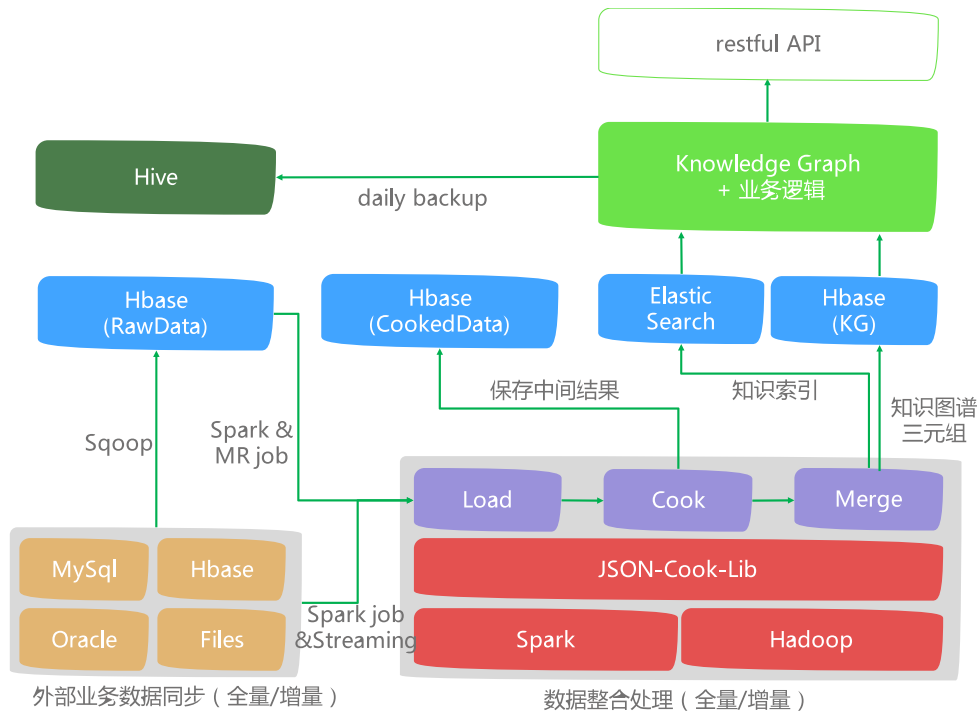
restful API

Hive

daily backup

Knowledge Graph
+ 业务逻辑

Hbase
(RawData)

Hbase
(CookedData)

Elastic
Search

Hbase
(KG)

保存中间结果

知识索引

知识图谱
三元组

Sqoop

Spark &
MR job

Load

Cook

Merge

JSON-Cook-Lib

Spark

Hadoop

MySql

Hbase

Oracle

Files

Spark job
&Streaming

外部业务数据同步（全量/增量）

数据整合处理（全量/增量）